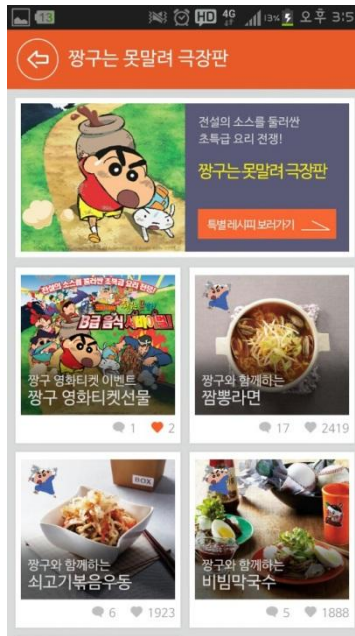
13 4G 13% 오후 3:5

짱구는 못말려 극장판

전설의 소스를 둘러싼 초특급 요리 전쟁!

짱구는 못말려 극장판

특별레시피 보러가기

짱구 영화티켓 이벤트
짱구 영화티켓선물

1 2

짱구와 함께하는
짬뽕라면

17 2419

짱구와 함께하는
쇠고기볶음우동

6 1923

짱구와 함께하는
비빔막국수

5 1888